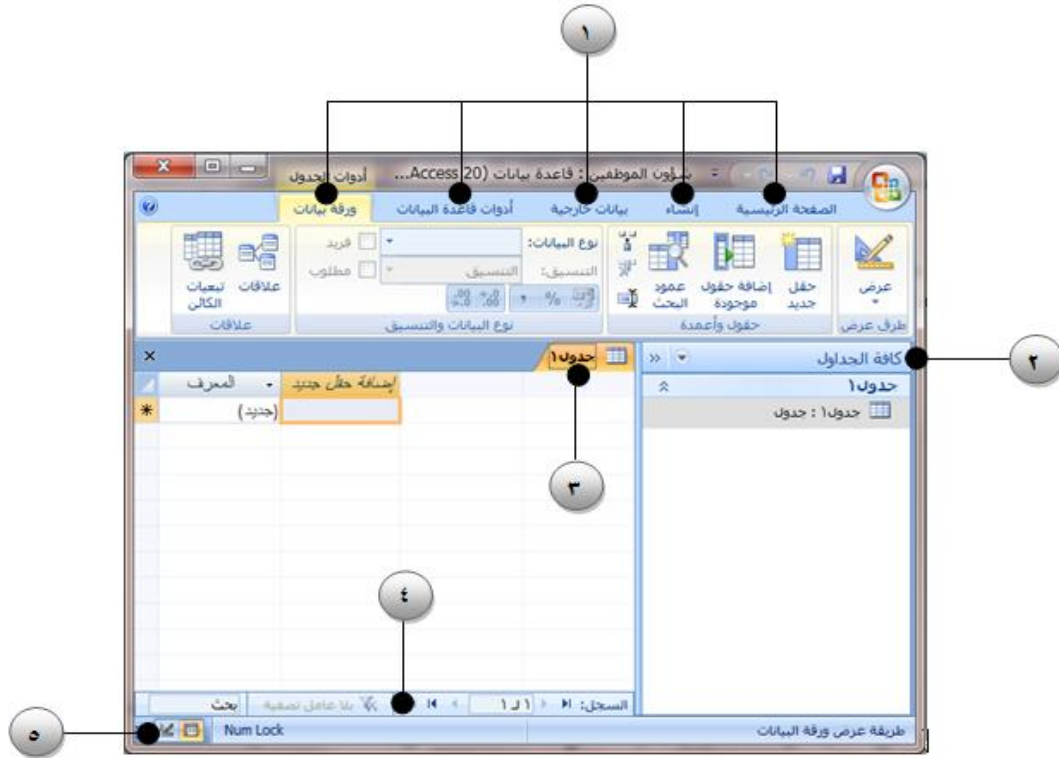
١

شؤون الموظفين : قاعدة بيانات (Access 20...
أدوات الجدول

الصفحة الرئيسية
إنشاء
بيانات خارجية
أدوات قاعدة البيانات
ورقة بيانات

عرض
طرق عرض

حقل جديد
إضافة حقول موجودة
عمود البحث
حقول وأعمدة

نوع البيانات:
التنسيق:
التنسيق
فريد
مطلوب
نوع البيانات والتنسيق

علاقات
تبعيات الكائن
علاقات

كافة الجداول
جدول١
جدول١ : جدول

٢

جدول١

المعرف
إضافة حقل جديد
(جديد)

٣

٤

السجل: ١ لـ ١
بلا عامل تصفية
بحث

طريقة عرض ورقة البيانات
Num Lock

٥